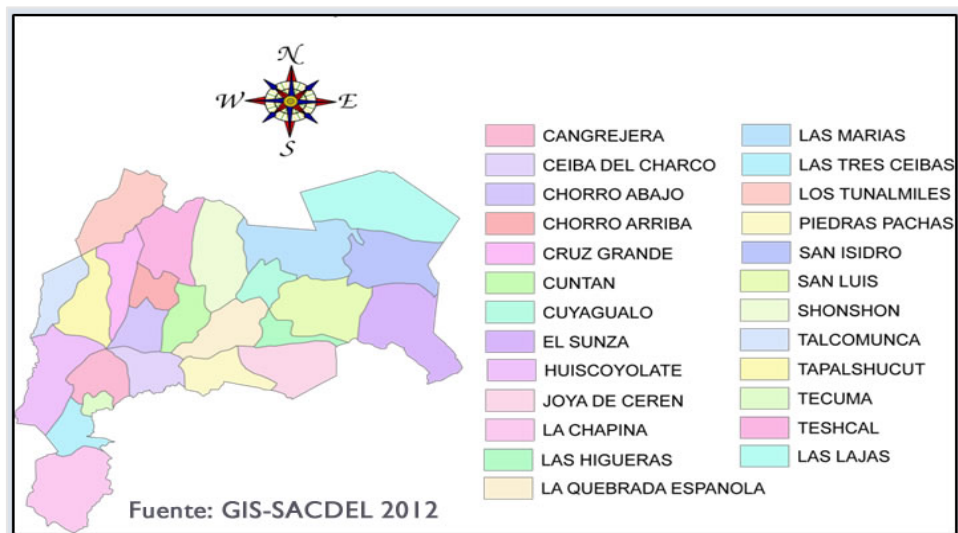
N
W
E
S

CANGREJERA
CEIBA DEL CHARCO
CHORRO ABAJO
CHORRO ARRIBA
CRUZ GRANDE
CUNTAN
CUYAGUALO
EL SUNZA
HUISCOYOLATE
JOYA DE CEREN
LA CHAPINA
LAS HIGUERAS
LA QUEBRADA ESPANOLA

LAS MARIAS
LAS TRES CEIBAS
LOS TUNALMILES
PIEDRAS PACHAS
SAN ISIDRO
SAN LUIS
SHONSHON
TALCOMUNCA
TAPALSHUCUT
TECUMA
TESHCAL
LAS LAJAS

Fuente: GIS-SACDEL 2012